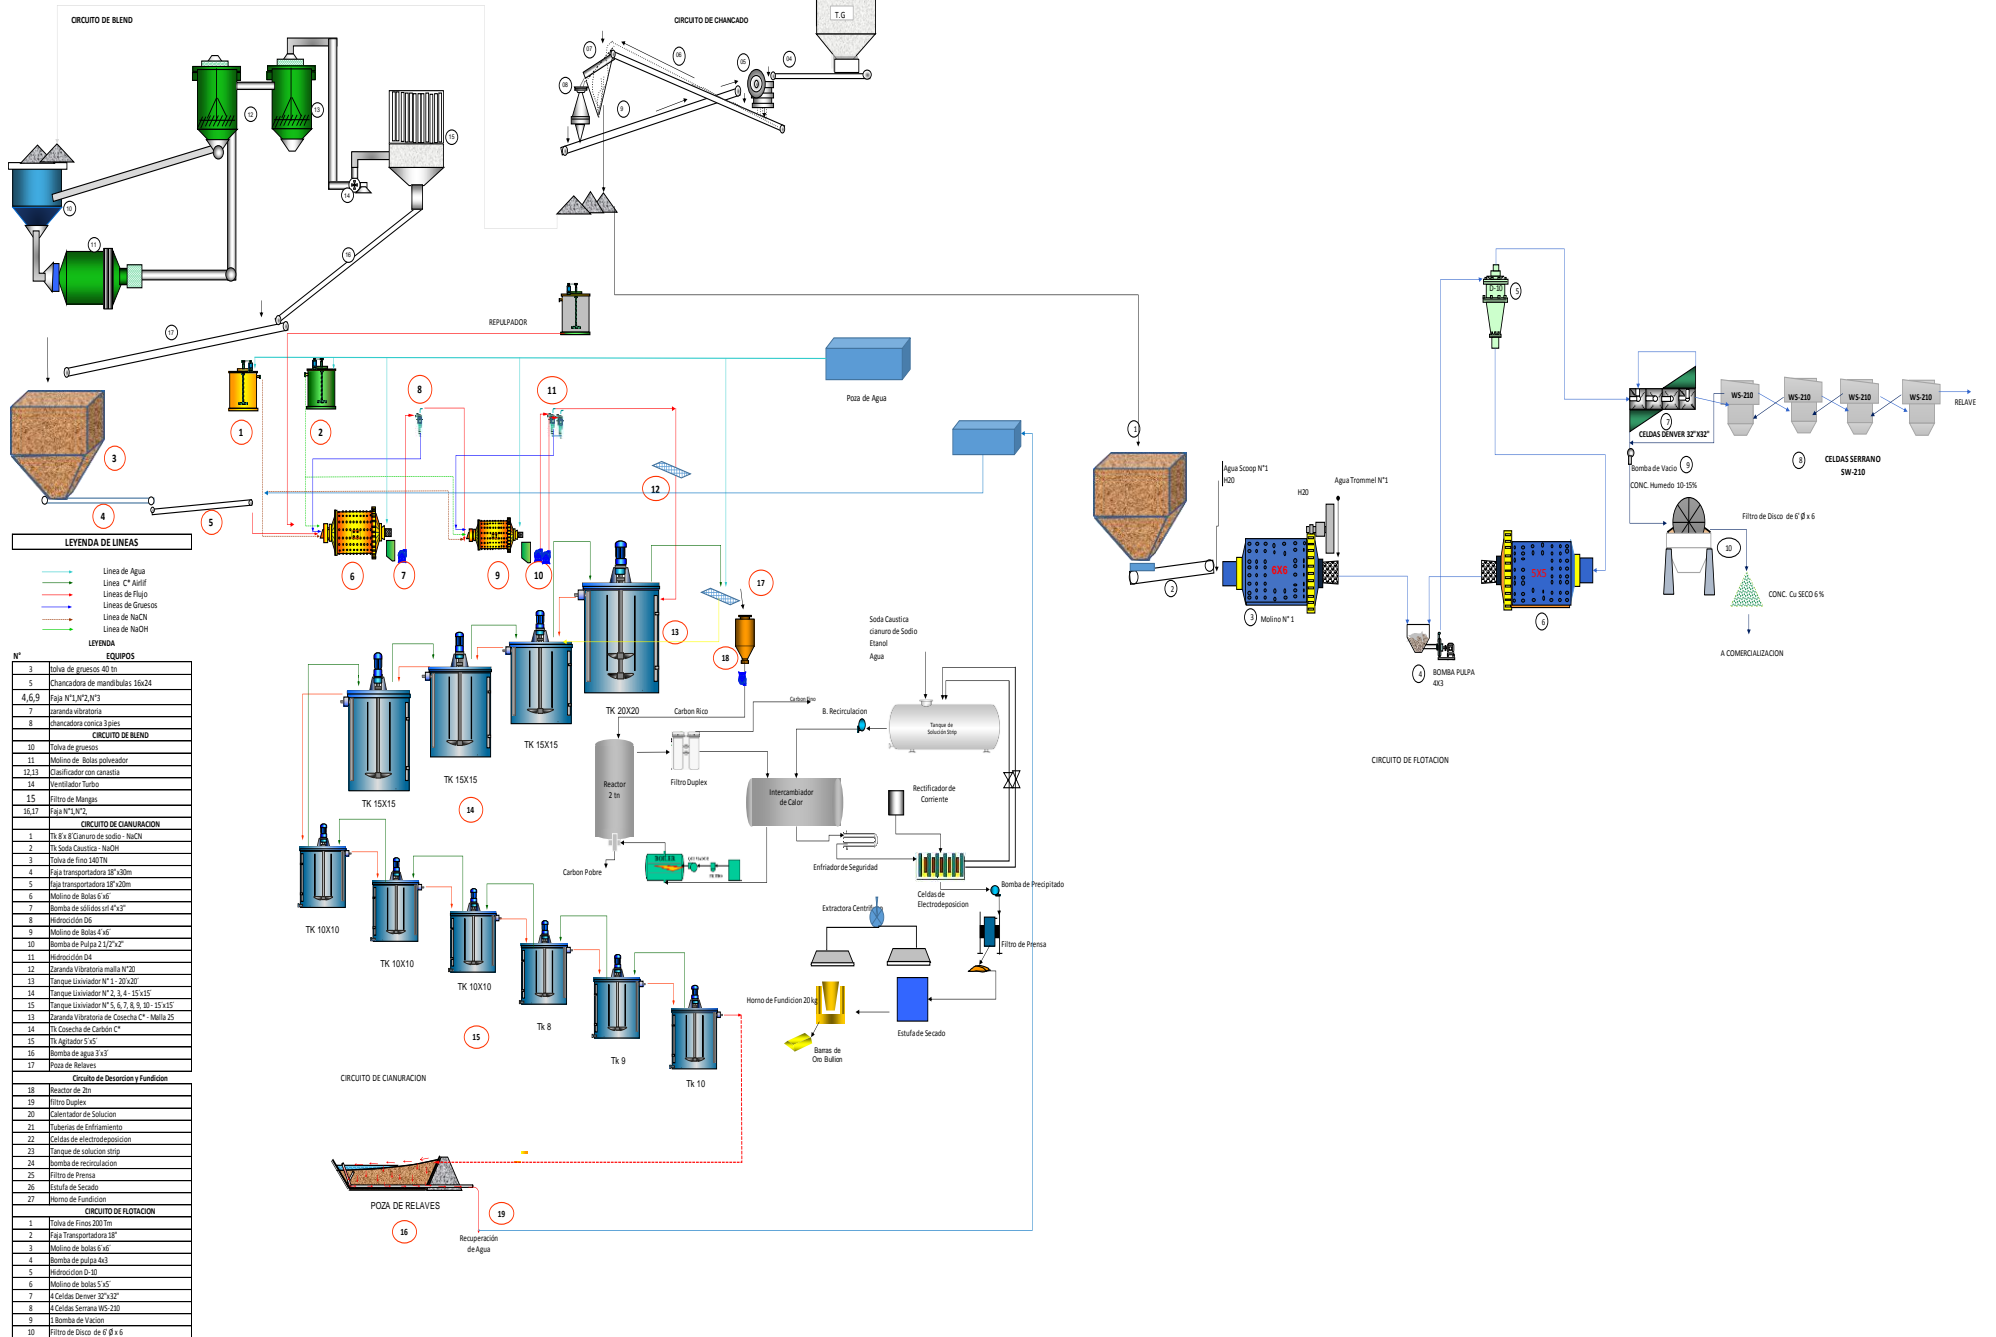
CIRCUITO DE BLEND

CIRCUITO DE CHANCADO

T.G

07
06
05
04
08
09
12
13
15
10
11
14
16
17

REPULPADOR

Poza de Agua

1
2
3
4
5
6
7
8
9
10
11
12
13
14
15
16
17
18
19

LEYENDA DE LINEAS

Linea de Agua
Linea C* Airlif
Lineas de Flujo
Lineas de Gruesos
Linea de NaCN
Linea de NaOH

LEYENDA

| N° | EQUIPOS |
|---|---|
| 3 | tolva de gruesos 40 tn |
| 5 | Chancadora de mandibulas 16x24 |
| 4,6,9 | Faja N°1,N°2,N°3 |
| 7 | zaranda vibratoria |
| 8 | chancadora conica 3 pies |
| | CIRCUITO DE BLEND |
| 10 | Tolva de gruesos |
| 11 | Molino de Bolas polveador |
| 12,13 | Clasificador con canastia |
| 14 | Ventilador Turbo |
| 15 | Filtro de Mangas |
| 16,17 | Faja N°1,N°2, |
| | CIRCUITO DE CIANURACION |
| 1 | Tk 8'x 8'Cianuro de sodio - NaCN |
| 2 | Tk Soda Caustica - NaOH |
| 3 | Tolva de fino 140TN |
| 4 | Faja transportadora 18"x30m |
| 5 | faja transportadora 18"x20m |
| 6 | Molino de Bolas 6'x6' |
| 7 | Bomba de sólidos srl 4"x3" |
| 8 | Hidrociclón D6 |
| 9 | Molino de Bolas 4'x6' |
| 10 | Bomba de Pulpa 2 1/2"x2" |
| 11 | Hidrociclón D4 |
| 12 | Zaranda Vibratoria malla N°20 |
| 13 | Tanque Lixiviador N° 1 - 20'x20' |
| 14 | Tanque Lixiviador N° 2, 3, 4 - 15'x15' |
| 15 | Tanque Lixiviador N° 5, 6, 7, 8, 9, 10 - 15'x15' |
| 13 | Zaranda Vibratoria de Cosecha C* - Malla 25 |
| 14 | Tk Cosecha de Carbón C* |
| 15 | Tk Agitador 5'x5' |
| 16 | Bomba de agua 3'x3' |
| 17 | Poza de Relaves |
| | Circuito de Desorcion y Fundicion |
| 18 | Reactor de 2tn |
| 19 | filtro Duplex |
| 20 | Calentador de Solucion |
| 21 | Tuberias de Enfriamiento |
| 22 | Celdas de electrodeposicion |
| 23 | Tanque de solucion strip |
| 24 | bomba de recirculacion |
| 25 | Filtro de Prensa |
| 26 | Estufa de Secado |
| 27 | Horno de Fundicion |
| | CIRCUITO DE FLOTACION |
| 1 | Tolva de Finos 200 Tm |
| 2 | Faja Transportadora 18" |
| 3 | Molino de bolas 6'x6' |
| 4 | Bomba de pulpa 4x3 |
| 5 | Hidrociclon D-10 |
| 6 | Molino de bolas 5'x5' |
| 7 | 4 Celdas Denver 32"x32" |
| 8 | 4 Celdas Serrana WS-210 |
| 9 | 1 Bomba de Vacion |
| 10 | Filtro de Disco de 6' Ø x 6 |

TK 20X20
Carbon Rico
TK 15X15
TK 15X15
TK 15X15
TK 10X10
TK 10X10
TK 10X10
Tk 8
Tk 9
Tk 10

CIRCUITO DE CIANURACION

Soda Caustica
cianuro de Sodio
Etanol
Agua

Carbon fino
B. Recirculacion
Tanque de Solución Strip
Filtro Duplex
Reactor 2 tn
Carbon Pobre
Intercambiador de Calor
Rectificador de Corriente
Enfriador de Seguridad
Celdas de Electrodeposicion
Bomba de Precipitado
Extractora Centrifuga
Filtro de Prensa
Horno de Fundicion 20kg
Estufa de Secado
Barras de Oro Bullion

POZA DE RELAVES
Recuperación de Agua

Agua Scoop N°1
H20
H20
Agua Trommel N°1
6X6
Molino N° 1
BOMBA PULPA 4X3
5X5
D-10
CELDAS DENVER 32"X32"
WS-210
WS-210
WS-210
WS-210
RELAVE
Bomba de Vacio
CONC. Humedo 10-15%
CELDAS SERRANO SW-210
Filtro de Disco de 6' Ø x 6
CONC. Cu SECO 6 %
A COMERCIALIZACION

CIRCUITO DE FLOTACION